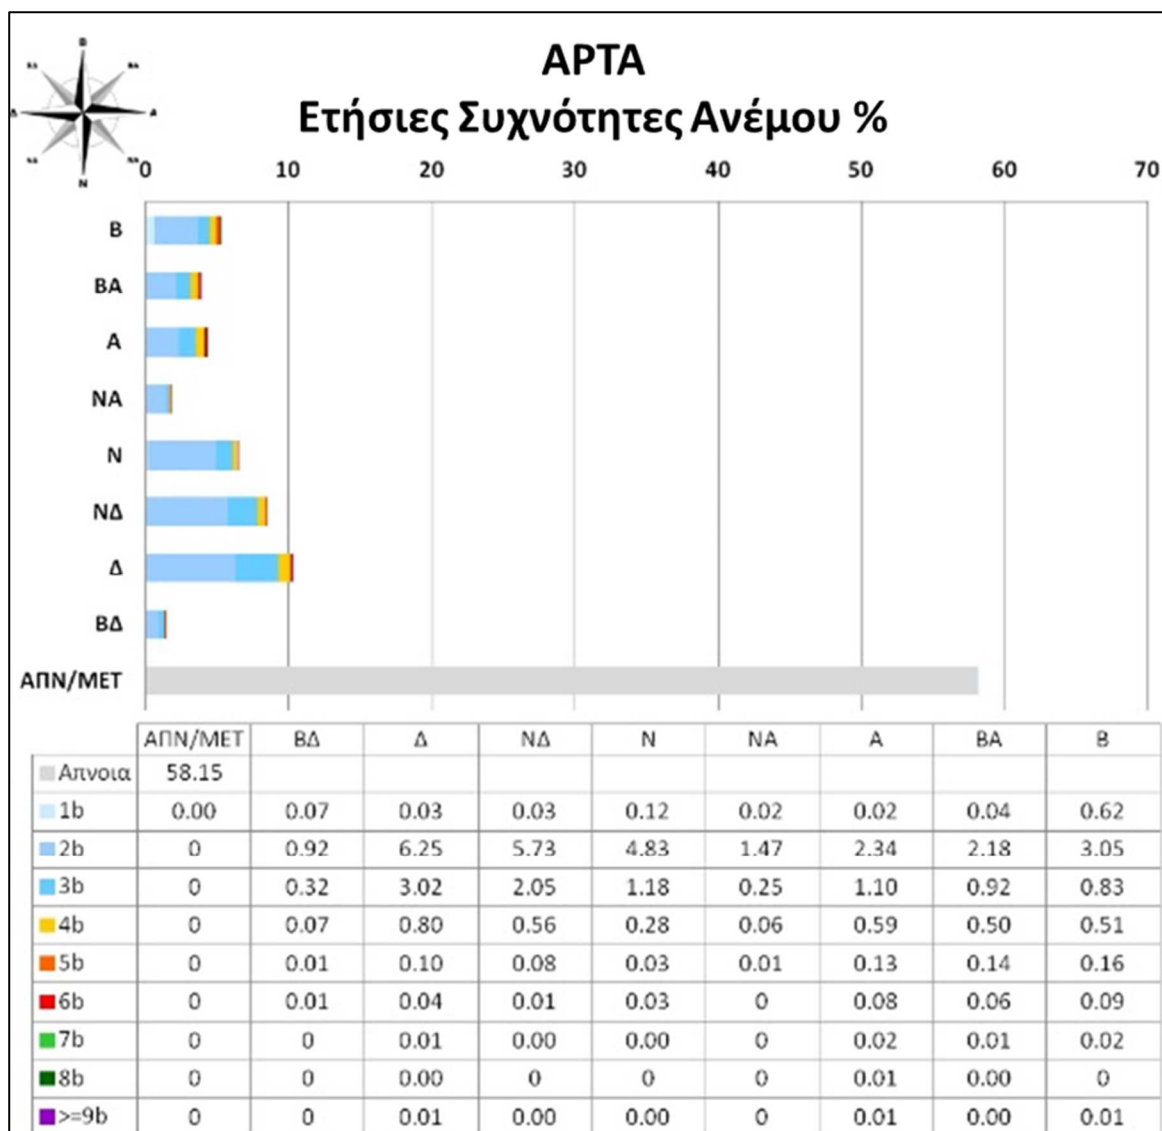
ΑΡΤΑ
Ετήσιες Συχνότητες Ανέμου %

0 10 20 30 40 50 60 70

Β
ΒΑ
Α
ΝΑ
Ν
ΝΔ
Δ
ΒΔ
ΑΠΝ/ΜΕΤ

| | ΑΠΝ/ΜΕΤ | ΒΔ | Δ | ΝΔ | Ν | ΝΑ | Α | ΒΑ | Β |
|---|---|---|---|---|---|---|---|---|---|
| Απνοια | 58.15 | | | | | | | | |
| 1b | 0.00 | 0.07 | 0.03 | 0.03 | 0.12 | 0.02 | 0.02 | 0.04 | 0.62 |
| 2b | 0 | 0.92 | 6.25 | 5.73 | 4.83 | 1.47 | 2.34 | 2.18 | 3.05 |
| 3b | 0 | 0.32 | 3.02 | 2.05 | 1.18 | 0.25 | 1.10 | 0.92 | 0.83 |
| 4b | 0 | 0.07 | 0.80 | 0.56 | 0.28 | 0.06 | 0.59 | 0.50 | 0.51 |
| 5b | 0 | 0.01 | 0.10 | 0.08 | 0.03 | 0.01 | 0.13 | 0.14 | 0.16 |
| 6b | 0 | 0.01 | 0.04 | 0.01 | 0.03 | 0 | 0.08 | 0.06 | 0.09 |
| 7b | 0 | 0 | 0.01 | 0.00 | 0.00 | 0 | 0.02 | 0.01 | 0.02 |
| 8b | 0 | 0 | 0.00 | 0 | 0 | 0 | 0.01 | 0.00 | 0 |
| >=9b | 0 | 0 | 0.01 | 0.00 | 0.00 | 0 | 0.01 | 0.00 | 0.01 |